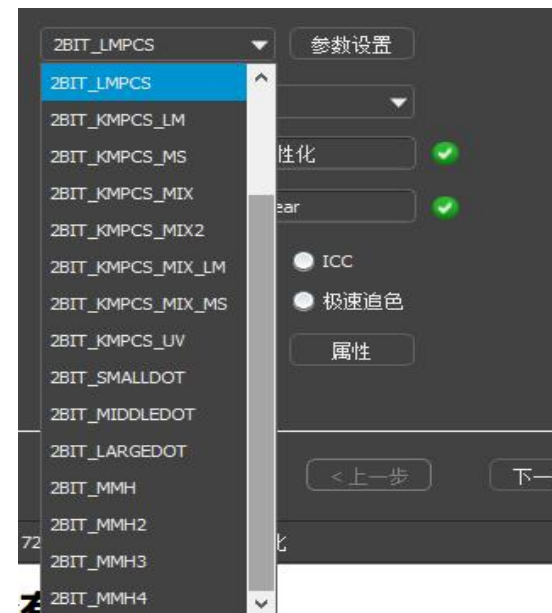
2BIT_LMPCS
参数设置
2BIT_LMPCS
2BIT_KMPCS_LM
2BIT_KMPCS_MS
2BIT_KMPCS_MIX
2BIT_KMPCS_MIX2
2BIT_KMPCS_MIX_LM
2BIT_KMPCS_MIX_MS
2BIT_KMPCS_UV
2BIT_SMALLDOT
2BIT_MIDDLEDOT
2BIT_LARGEDOT
2BIT_MMH
2BIT_MMH2
2BIT_MMH3
2BIT_MMH4
性化
ear
ICC
极速追色
属性
<上一步
下一
72
化